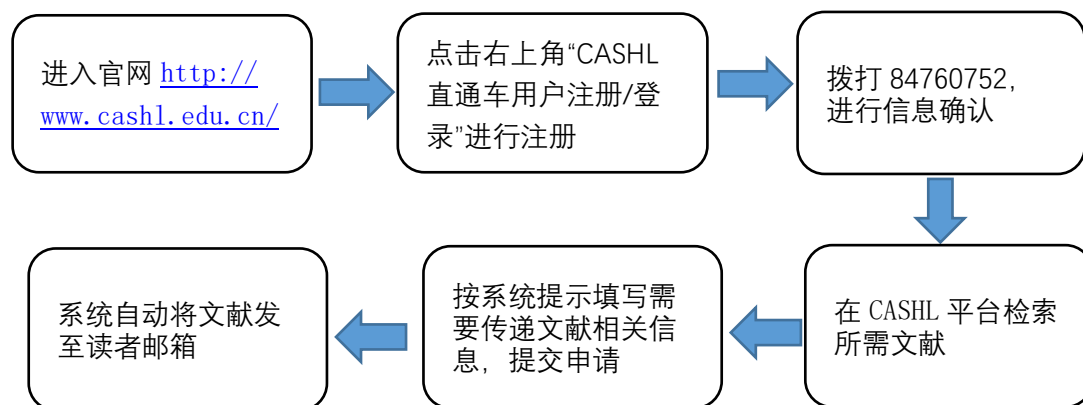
进入官网 http://www.cashl.edu.cn/

点击右上角“CASHL直通车用户注册/登录”进行注册

拨打 84760752，进行信息确认

在 CASHL 平台检索所需文献

按系统提示填写需要传递文献相关信息，提交申请

系统自动将文献发至读者邮箱